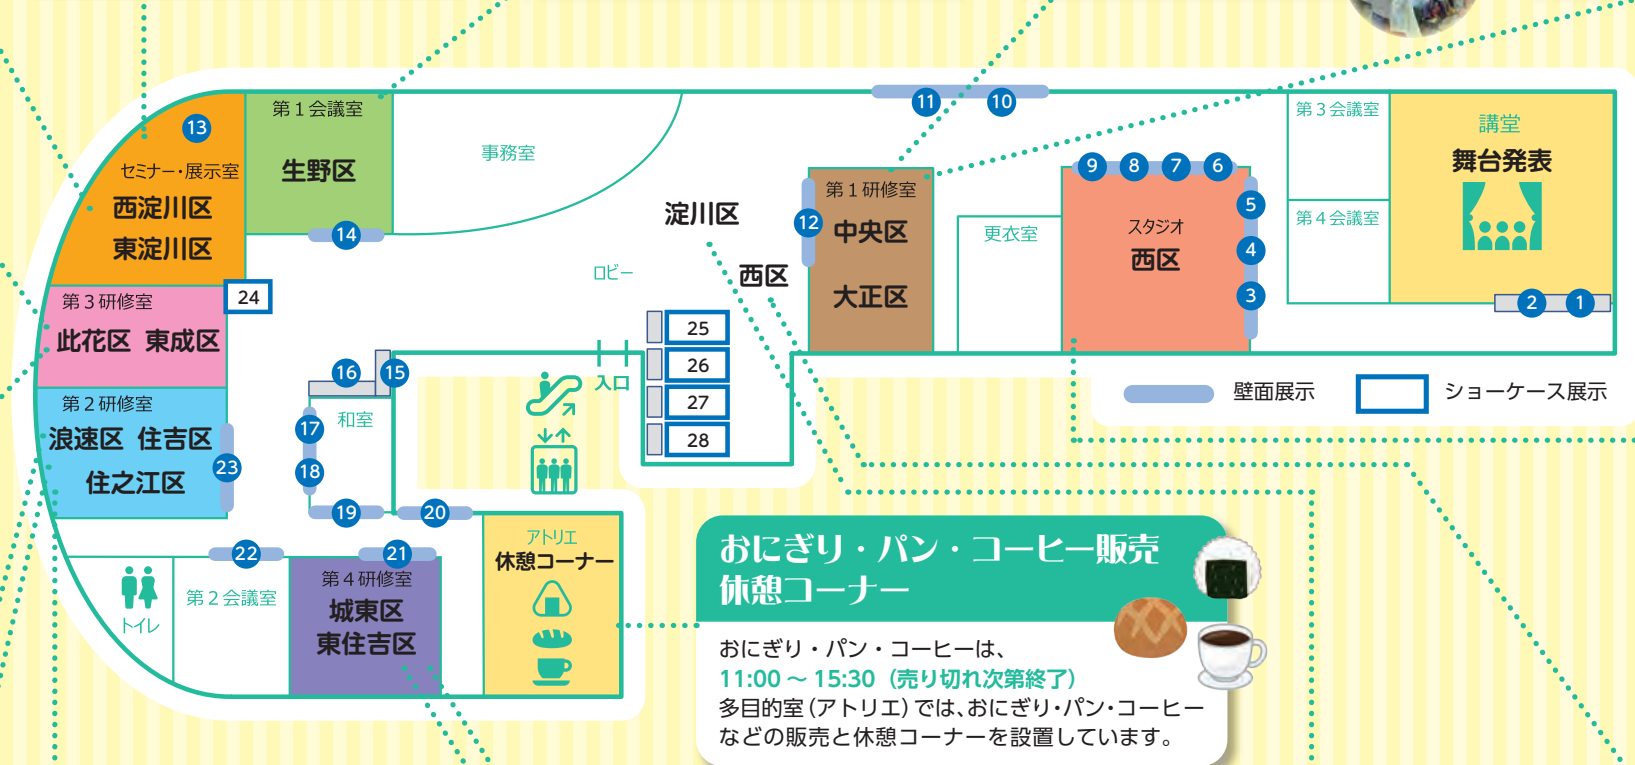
13
セミナー・展示室
西淀川区
東淀川区

第１会議室
生野区
14

事務室

11 10

第１研修室
12
中央区
大正区

淀川区
西区
ロビー

更衣室

9 8 7 6
スタジオ
西区
5
4
3

第３会議室
第４会議室

講堂
舞台発表
2 1

24
第３研修室
此花区 東成区

第２研修室
浪速区 住吉区
住之江区
23

16 15
和室
17
18
19 20

入口

25
26
27
28

壁面展示
ショーケース展示

22 21
トイレ
第２会議室
第４研修室
城東区
東住吉区

アトリエ
休憩コーナー

おにぎり・パン・コーヒー販売
休憩コーナー

おにぎり・パン・コーヒーは、
11:00 ～ 15:30（売り切れ次第終了）
多目的室（アトリエ）では、おにぎり・パン・コーヒーなどの販売と休憩コーナーを設置しています。